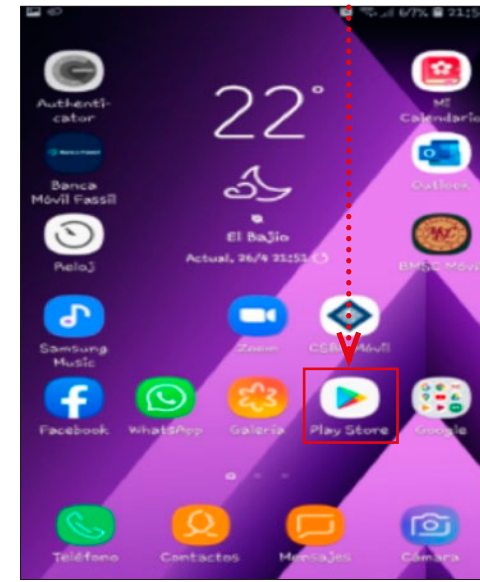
67% 21:5

Authenticator

MI Calendario

22°

Banca Móvil Fassil

Outlook

El Bajío

Actual, 26/4 21:51

Reloj

BMSC Móvil

Samsung Music

Zoom

CSBP Móvil

Facebook

WhatsApp

Galería

Play Store

Google

Teléfono

Contactos

Mensajes

Cámara